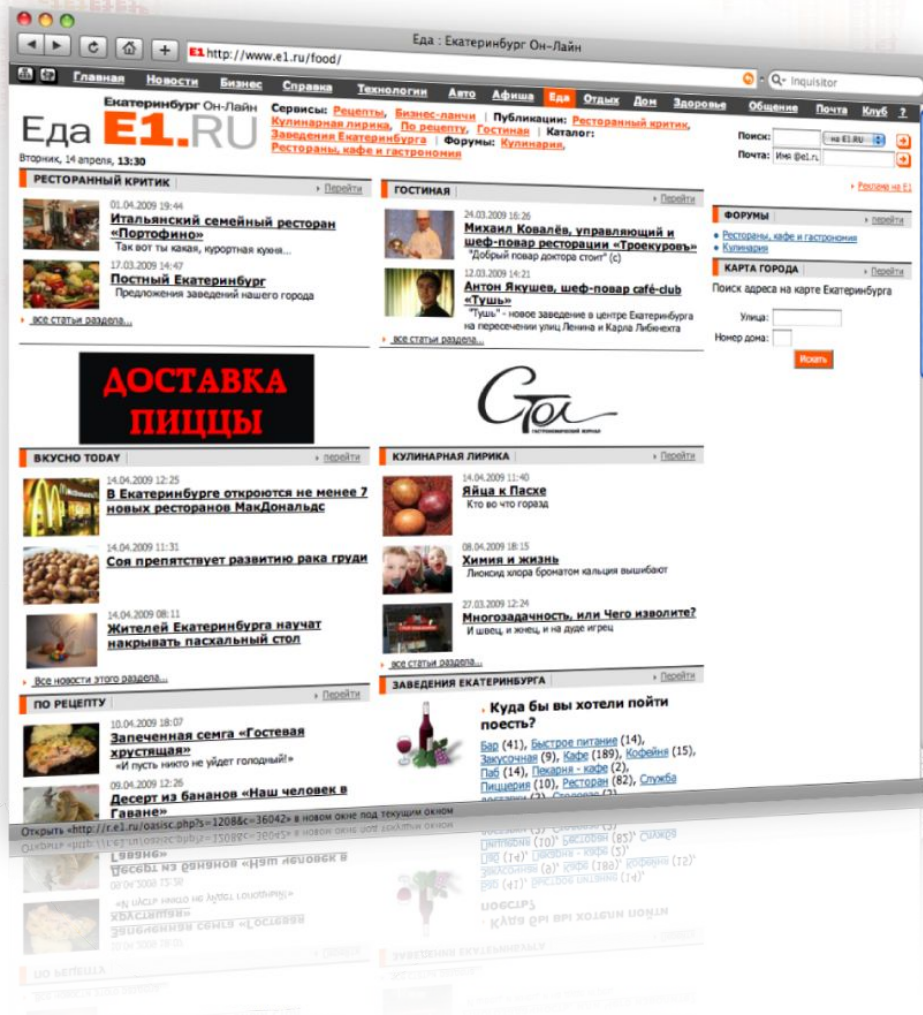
Еда : Екатеринбург Он-Лайн

E1 http://www.e1.ru/food/

Q- Inquisitor

Главная Новости Бизнес Справка Технологии Авто Афиша Еда Отдых Дом Здоровье Общение Почта Клуб ?

Еда E1.RU

Екатеринбург Он-Лайн

Сервисы: Рецепты, Бизнес-ланчи | Публикации: Ресторанный критик, Кулинарная лирика, По рецепту, Гостиная | Каталог: Заведения Екатеринбурга | Форумы: Кулинария, Рестораны, кафе и гастрономия

Вторник, 14 апреля, 13:30

Поиск: на E1.RU

Почта: Имя @e1.ru

Реклама на E1

РЕСТОРАННЫЙ КРИТИК Перейти

01.04.2009 19:44
Итальянский семейный ресторан «Портофино»
Так вот ты какая, курортная кухня...

17.03.2009 14:47
Постный Екатеринбург
Предложения заведений нашего города

все статьи раздела...

ГОСТИНАЯ Перейти

24.03.2009 16:26
Михаил Ковалёв, управляющий и шеф-повар ресторации «Троекуровъ»
"Добрый повар доктора стоит" (с)

12.03.2009 14:21
Антон Якушев, шеф-повар café-club «Тушь»
"Тушь" - новое заведение в центре Екатеринбурга на пересечении улиц Ленина и Карла Либкнехта

все статьи раздела...

ФОРУМЫ перейти
Рестораны, кафе и гастрономия
Кулинария

КАРТА ГОРОДА Перейти
Поиск адреса на карте Екатеринбурга
Улица:
Номер дома:
Искать

ДОСТАВКА ПИЦЦЫ

Стол

ВКУСНО TODAY перейти

14.04.2009 12:25
В Екатеринбурге откроются не менее 7 новых ресторанов МакДональдс

14.04.2009 11:31
Соя препятствует развитию рака груди

14.04.2009 08:11
Жителей Екатеринбурга научат накрывать пасхальный стол

Все новости этого раздела...

КУЛИНАРНАЯ ЛИРИКА Перейти

14.04.2009 11:40
Яйца к Пасхе
Кто во что горазд

08.04.2009 18:15
Химия и жизнь
Люнсид хлора броматом кальция вышибают

27.03.2009 12:24
Многозадачность, или Чего изволите?
И швец, и жнец, и на дуде игрец

все статьи раздела...

ПО РЕЦЕПТУ Перейти

10.04.2009 18:07
Запеченная семга «Гостевая хрустящая»
«И пусть никто не уйдет голодный!»

09.04.2009 12:26
Десерт из бананов «Наш человек в Гаване»

ЗАВЕДЕНИЯ ЕКАТЕРИНБУРГА Перейти

Куда бы вы хотели пойти поесть?

Бар (41), Быстрое питание (14), Закусочная (9), Кафе (189), Кофейня (15), Паб (14), Пекарня - кафе (2), Пиццерия (10), Ресторан (82), Служба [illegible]

Открыть «http://r.e1.ru/oasisc.php?s=1208&c=36042» в новом окне под текущим окном